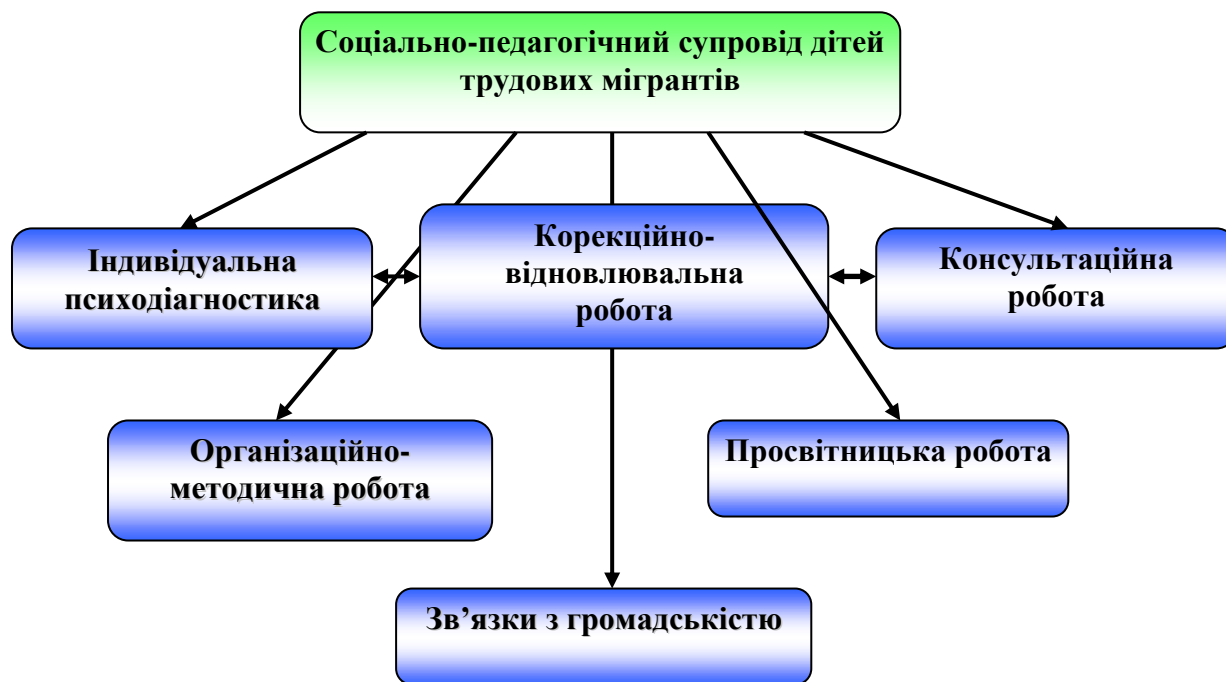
Соціально-педагогічний супровід дітей трудових мігрантів

Індивідуальна психодіагностика

Корекційно-відновлювальна робота

Консультаційна робота

Організаційно-методична робота

Просвітницька робота

Зв’язки з громадськістю